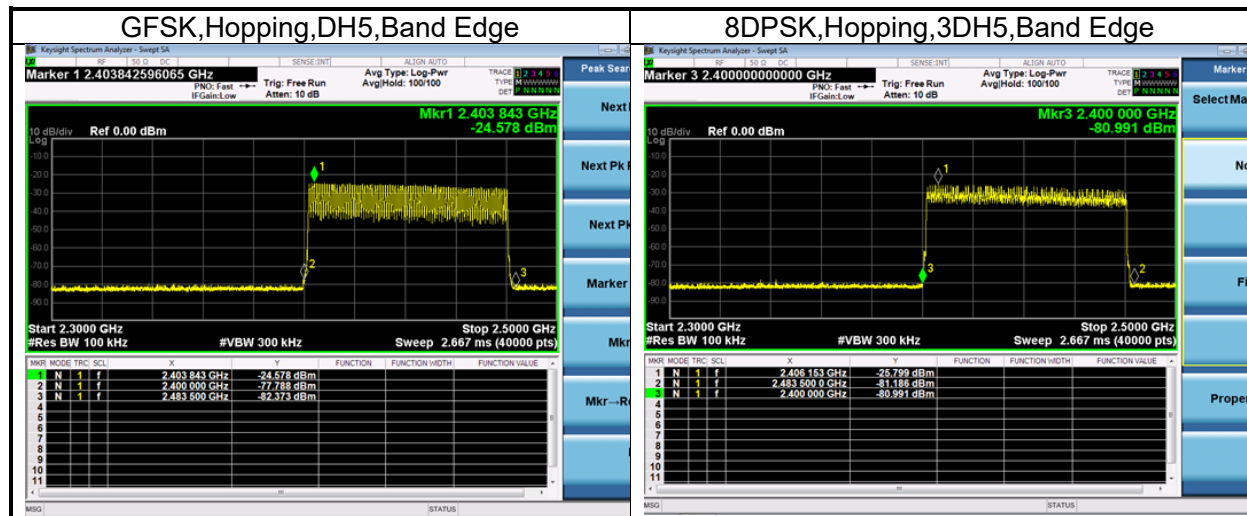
| GFSK,Hopping,DH5,Band Edge | 8DPSK,Hopping,3DH5,Band Edge |
|---|---|

Keysight Spectrum Analyzer - Swept SA
RF 50 Ω DC SENSE:INT ALIGN AUTO
Marker 1 2.403842596065 GHz
PNO: Fast IFGain:Low
Trig: Free Run Atten: 10 dB
Avg Type: Log-Pwr Avg|Hold: 100/100
TRACE 1 2 3 4 5 6 TYPE M WWWWW DET P NNNNN
Peak Search
Mkr1 2.403 843 GHz
-24.578 dBm
10 dB/div Ref 0.00 dBm
Log
-10.0 -20.0 -30.0 -40.0 -50.0 -60.0 -70.0 -80.0 -90.0
Start 2.3000 GHz
#Res BW 100 kHz
#VBW 300 kHz
Stop 2.5000 GHz
Sweep 2.667 ms (40000 pts)

| MKR | MODE | TRC | SCL | X | Y | FUNCTION | FUNCTION WIDTH | FUNCTION VALUE |
|---|---|---|---|---|---|---|---|---|
| 1 | N | 1 | f | 2.403 843 GHz | -24.578 dBm | | | |
| 2 | N | 1 | f | 2.400 000 GHz | -77.788 dBm | | | |
| 3 | N | 1 | f | 2.483 500 GHz | -82.373 dBm | | | |
| 4 | | | | | | | | |
| 5 | | | | | | | | |
| 6 | | | | | | | | |
| 7 | | | | | | | | |
| 8 | | | | | | | | |
| 9 | | | | | | | | |
| 10 | | | | | | | | |
| 11 | | | | | | | | |

Next
Next Pk
Next Pk
Marker
Mkr
Mkr→R
MSG STATUS

Keysight Spectrum Analyzer - Swept SA
RF 50 Ω DC SENSE:INT ALIGN AUTO
Marker 3 2.400000000000 GHz
PNO: Fast IFGain:Low
Trig: Free Run Atten: 10 dB
Avg Type: Log-Pwr Avg|Hold: 100/100
TRACE 1 2 3 4 5 6 TYPE M WWWWW DET P NNNNN
Marker
Select Ma
Mkr3 2.400 000 GHz
-80.991 dBm
10 dB/div Ref 0.00 dBm
Log
-10.0 -20.0 -30.0 -40.0 -50.0 -60.0 -70.0 -80.0 -90.0
Start 2.3000 GHz
#Res BW 100 kHz
#VBW 300 kHz
Stop 2.5000 GHz
Sweep 2.667 ms (40000 pts)

| MKR | MODE | TRC | SCL | X | Y | FUNCTION | FUNCTION WIDTH | FUNCTION VALUE |
|---|---|---|---|---|---|---|---|---|
| 1 | N | 1 | f | 2.406 153 GHz | -25.799 dBm | | | |
| 2 | N | 1 | f | 2.483 500 0 GHz | -81.186 dBm | | | |
| 3 | N | 1 | f | 2.400 000 GHz | -80.991 dBm | | | |
| 4 | | | | | | | | |
| 5 | | | | | | | | |
| 6 | | | | | | | | |
| 7 | | | | | | | | |
| 8 | | | | | | | | |
| 9 | | | | | | | | |
| 10 | | | | | | | | |
| 11 | | | | | | | | |

No
Fi
Proper
MSG STATUS